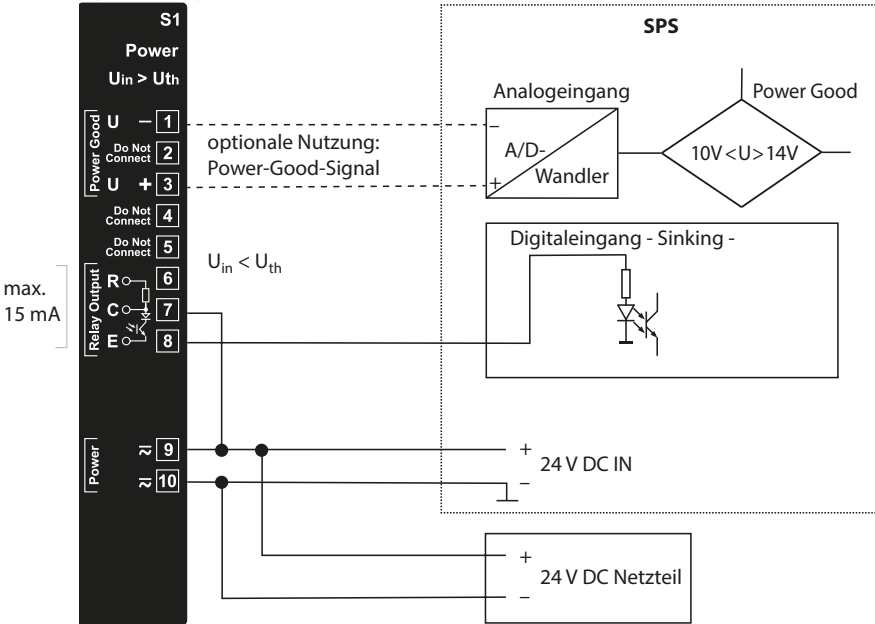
S1
Power
$U_{in} > U_{th}$

Power Good
U − 1
Do Not Connect 2
U + 3
Do Not Connect 4
Do Not Connect 5

Relay Output
R 6
C 7
E 8

max. 15 mA

Power
≈ 9
≈ 10

optionale Nutzung: Power-Good-Signal

$U_{in} < U_{th}$

SPS

Analogeingang
−
A/D-
+
Wandler

Power Good
10V <U> 14V

Digitaleingang - Sinking -

+
24 V DC IN
−

+
24 V DC Netzteil
−